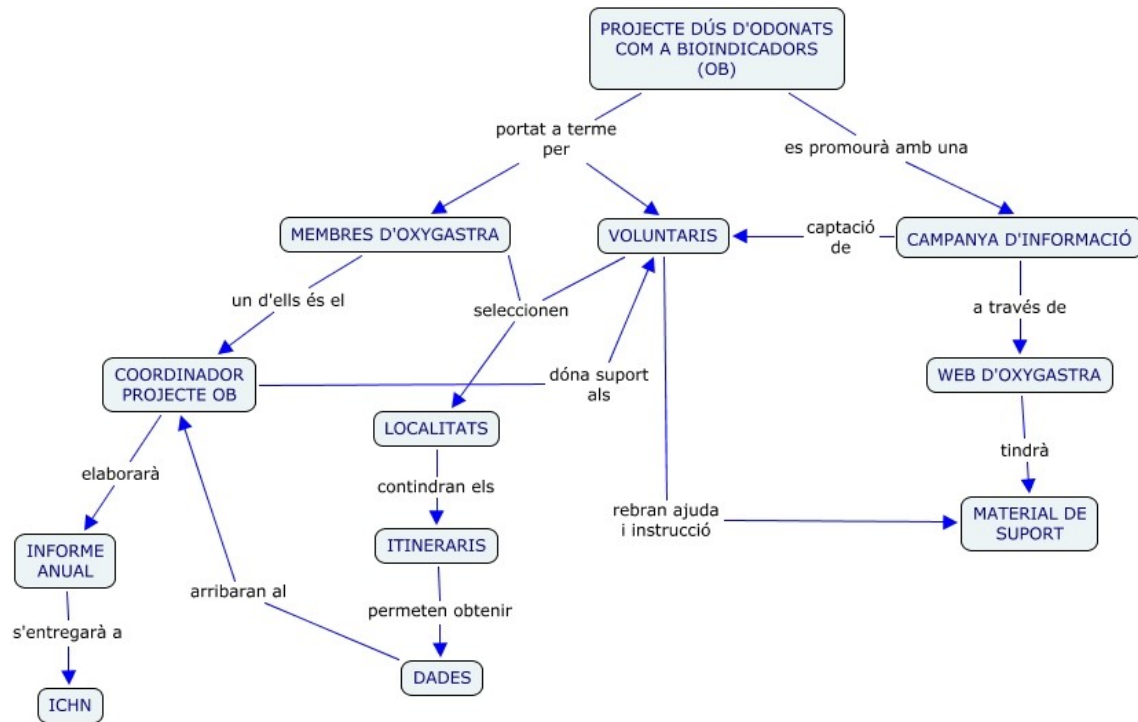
PROJECTE DÚS D'ODONATS COM A BIOINDICADORS (OB)

portat a terme per

es promourà amb una

MEMBRES D'OXYGASTRA

VOLUNTARIS

captació de

CAMPANYA D'INFORMACIÓ

un d'ells és el

seleccionen

a través de

COORDINADOR PROJECTE OB

dóna suport als

WEB D'OXYGASTRA

LOCALITATS

elaborarà

tindrà

contindran els

rebran ajuda i instrucció

MATERIAL DE SUPORT

INFORME ANUAL

ITINERARIS

arribaran al

permeten obtenir

s'entregarà a

DADES

ICHN